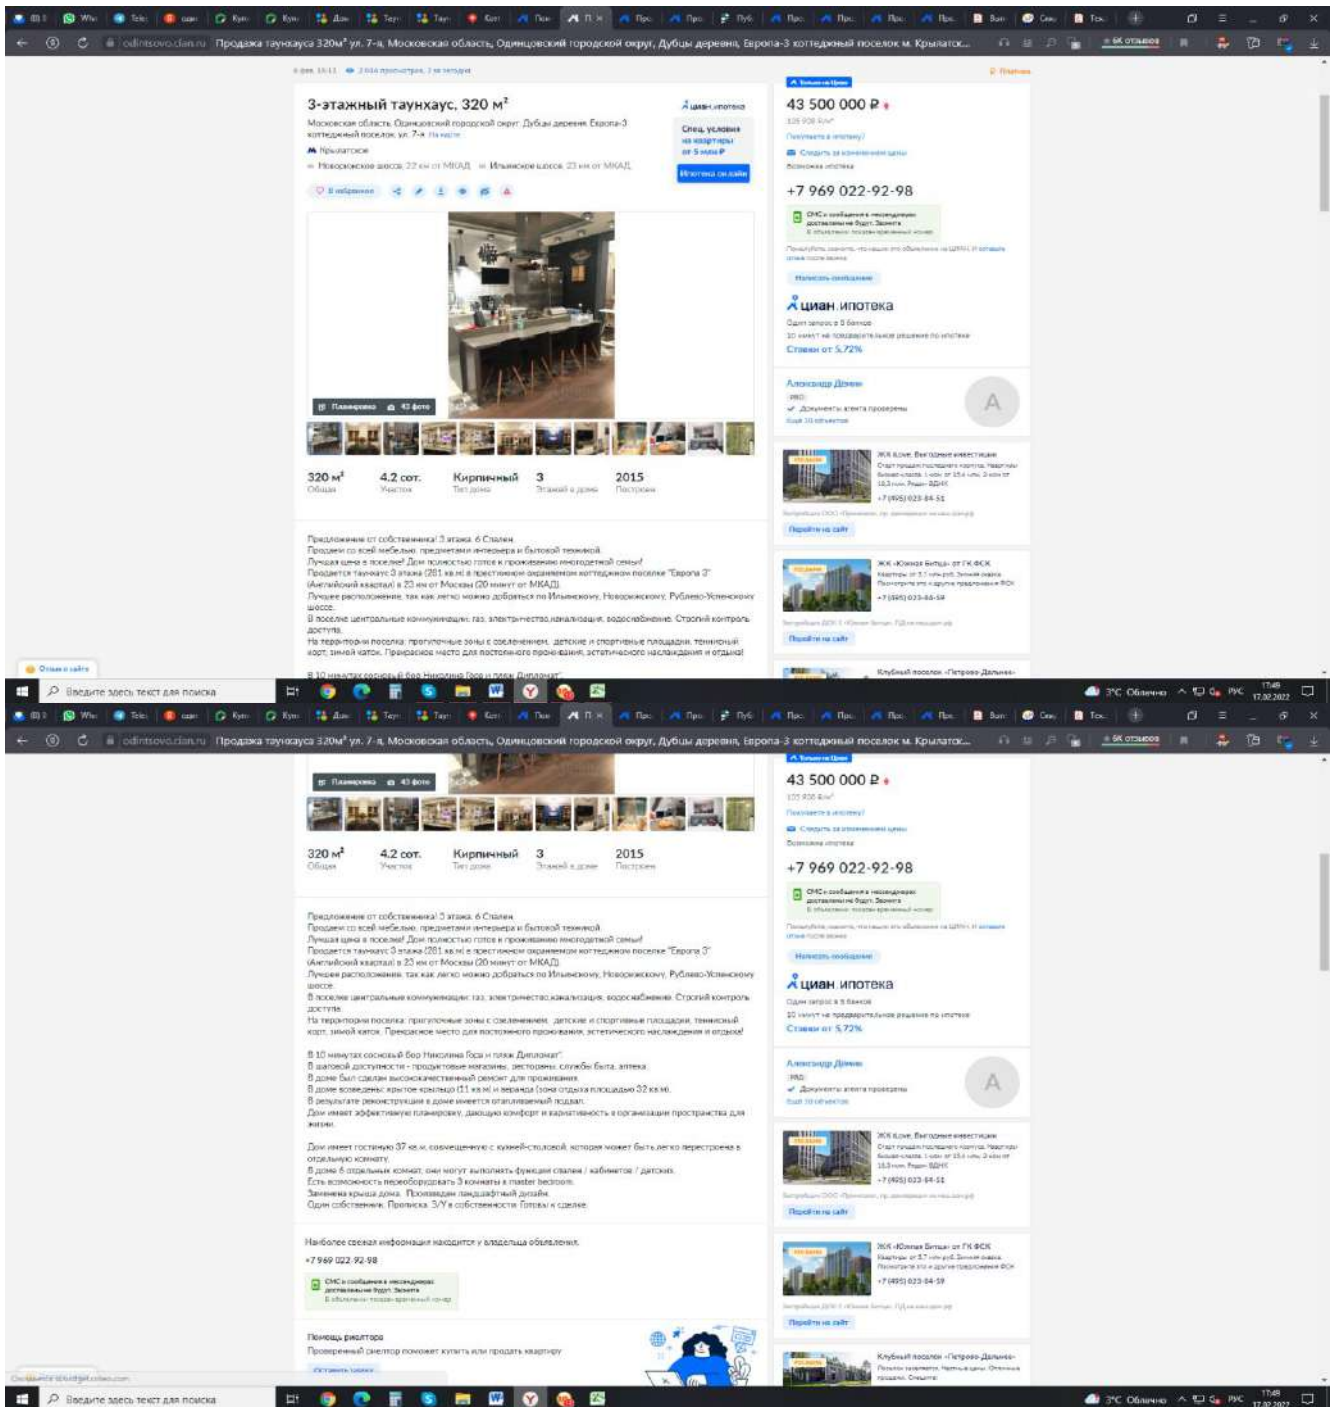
odintsovo.cian.ru Продажа таунхауса 320м² ул. 7-а, Московская область, Одинцовский городской округ, Дубцы деревня, Европа-3 коттеджный поселок м. Крылатск...

3-этажный таунхаус, 320 м²

Московская область, Одинцовский городской округ, Дубцы деревня, Европа-3 коттеджный поселок, ул. 7-а На карте

Крылатское

Новорижское шоссе, 22 км от МКАД   Ильинское шоссе, 23 км от МКАД

Спец. условия на квартиры от 5 млн ₽

Ипотека онлайн

Планировка   43 фото

| 320 м² | 4.2 сот. | Кирпичный | 3 | 2015 |
|---|---|---|---|---|
| Общая | Участок | Тип дома | Этажей в доме | Построен |

Предложение от собственника! 3 этажа. 6 Спален.
Продаем со всей мебелью, предметами интерьера и бытовой техникой.
Лучшая цена в поселке! Дом полностью готов к проживанию многодетной семьи!
Продается таунхаус 3 этажа (281 кв.м) в престижном охраняемом коттеджном поселке "Европа 3" (Английский квартал) в 23 км от Москвы (20 минут от МКАД).
Лучшее расположение, так как легко можно добраться по Ильинскому, Новорижскому, Рублево-Успенскому шоссе.
В поселке центральные коммуникации: газ, электричество,канализация, водоснабжение. Строгий контроль доступа.
На территории поселка: прогулочные зоны с озеленением, детские и спортивные площадки, теннисный корт, зимой каток. Прекрасное место для постоянного проживания, эстетического наслаждения и отдыха!

В 10 минутах сосновый бор Николина Гора и пляж Дипломат".
В шаговой доступности - продуктовые магазины, рестораны, службы быта, аптека.
В доме был сделан высококачественный ремонт для проживания.
В доме вспомогательных крытое крыльцо (11 кв.м) и веранда (зона отдыха площадью 32 кв.м).
В результате реконструкции в доме имеется отапливаемый подвал.
Дом имеет эффективную планировку, дающую комфорт и вариативность в организации пространства для жизни.

Дом имеет гостиную 37 кв.м, совмещенную с кухней-столовой, которая может быть легко перестроена в отдельную комнату.
В доме 6 отдельных комнат, они могут выполнять функции спален / кабинетов / детских.
Есть возможность переоборудовать 3 комнаты в master bedroom.
Заменена крыша дома. Произведен ландшафтный дизайн.
Один собственник. Прописка. 3/4 в собственности. Готовы к сделке.

Наиболее свежая информация находится у владельца объявления.
+7 969 022-92-98

Помощь риелтора
Проверенный риелтор поможет купить или продать квартиру

43 500 000 ₽

+7 969 022-92-98

Написать сообщение

циан.ипотека
Ставки от 5,72%

Александр Демин
Документы агента проверены

A

ЖК «Южная Битца» от ГК ФСК
+7 (495) 023-84-59
Перейти на сайт

Клубный поселок «Петрово-Дальнее»

Введите здесь текст для поиска
3°C Облачно РУС 17:48 17.02.2022